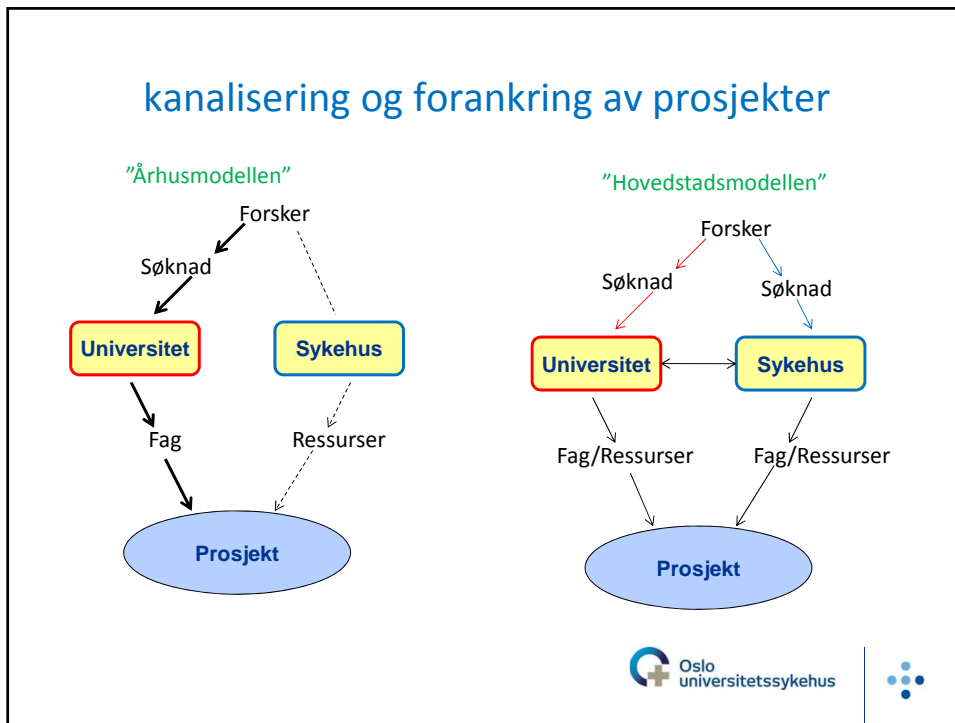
kanalisering og forankring av prosjekter

”Århusmodellen”

Forsker

Søknad

Universitet

Sykehus

Fag

Ressurser

Prosjekt

”Hovedstadsmodellen”

Forsker

Søknad

Søknad

Universitet

Sykehus

Fag/Ressurser

Fag/Ressurser

Prosjekt

Oslo universitetssykehus